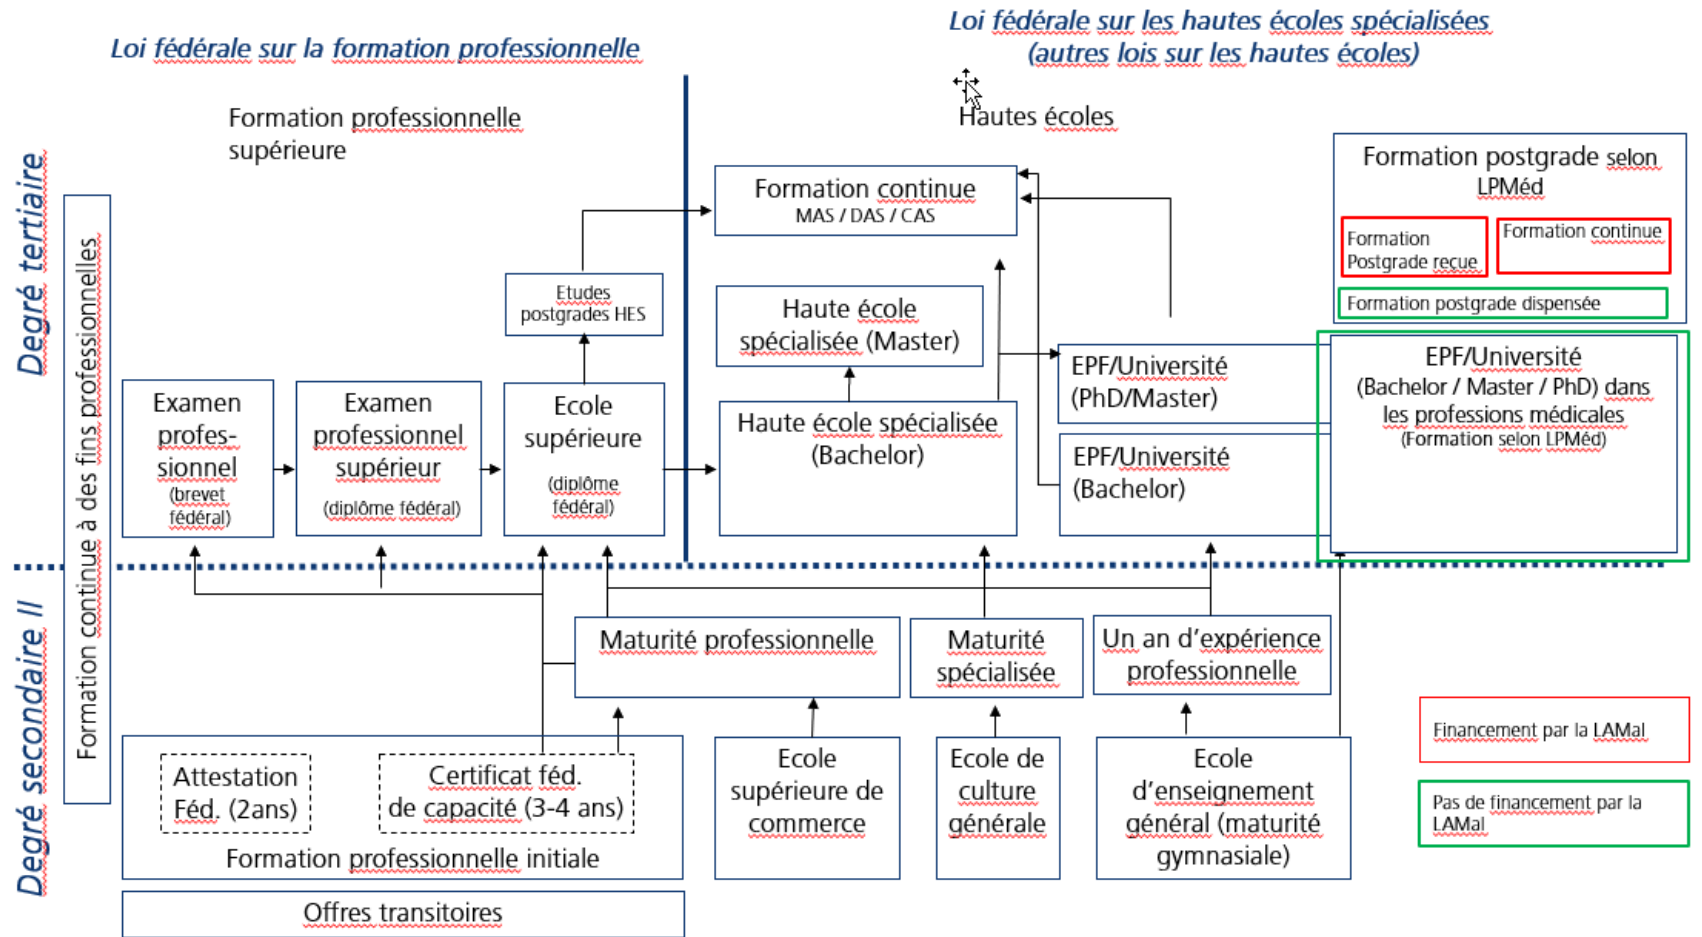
Loi fédérale sur la formation professionnelle

Loi fédérale sur les hautes écoles spécialisées
(autres lois sur les hautes écoles)

Degré tertiaire

Formation continue à des fins professionnelles

Formation professionnelle supérieure

Hautes écoles

Formation continue
MAS / DAS / CAS

Formation postgrade selon LPMéd

Formation Postgrade reçue

Formation continue

Formation postgrade dispensée

Etudes postgrades HES

Haute école spécialisée (Master)

EPF/Université (PhD/Master)

EPF/Université (Bachelor / Master / PhD) dans les professions médicales (Formation selon LPMéd)

Examen profes-sionnel (brevet fédéral)

Examen professionnel supérieur (diplôme fédéral)

Ecole supérieure (diplôme fédéral)

Haute école spécialisée (Bachelor)

EPF/Université (Bachelor)

Degré secondaire II

Maturité professionnelle

Maturité spécialisée

Un an d'expérience professionnelle

Attestation Féd. (2ans)

Certificat féd. de capacité (3-4 ans)

Formation professionnelle initiale

Ecole supérieure de commerce

Ecole de culture générale

Ecole d'enseignement général (maturité gymnasiale)

Offres transitoires

Financement par la LAMal

Pas de financement par la LAMal